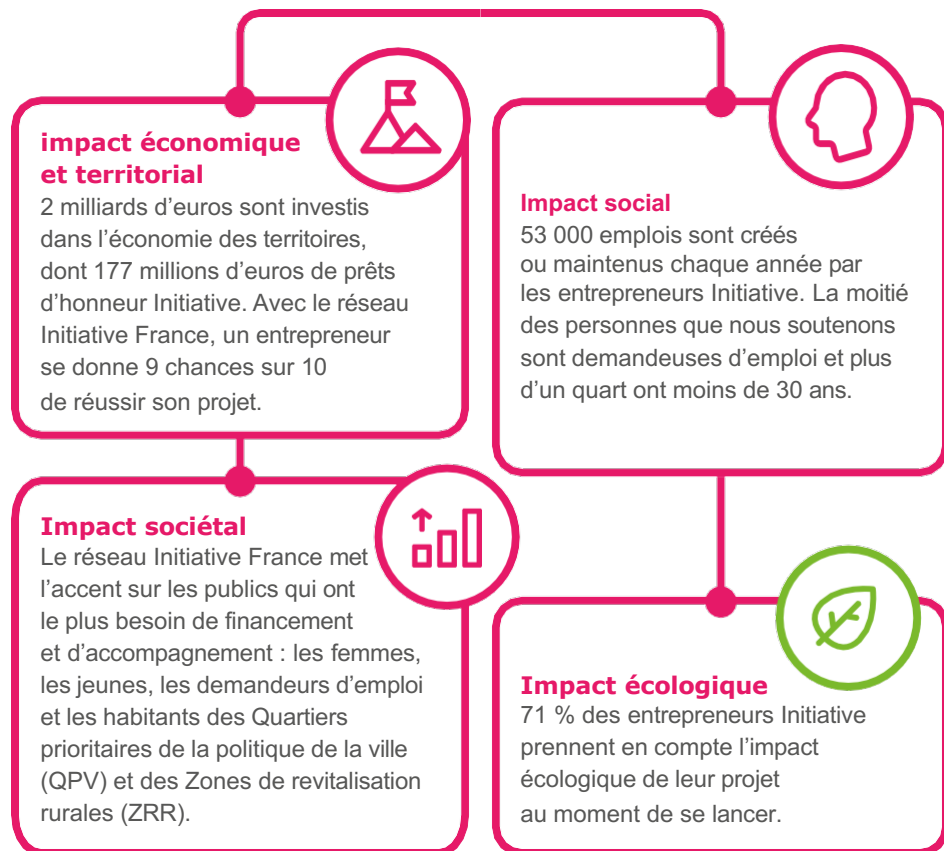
impact économique et territorial
2 milliards d’euros sont investis dans l’économie des territoires, dont 177 millions d’euros de prêts d’honneur Initiative. Avec le réseau Initiative France, un entrepreneur se donne 9 chances sur 10 de réussir son projet.

Impact social
53 000 emplois sont créés ou maintenus chaque année par les entrepreneurs Initiative. La moitié des personnes que nous soutenons sont demandeuses d’emploi et plus d’un quart ont moins de 30 ans.

Impact sociétal
Le réseau Initiative France met l’accent sur les publics qui ont le plus besoin de financement et d’accompagnement : les femmes, les jeunes, les demandeurs d’emploi et les habitants des Quartiers prioritaires de la politique de la ville (QPV) et des Zones de revitalisation rurales (ZRR).

Impact écologique
71 % des entrepreneurs Initiative prennent en compte l’impact écologique de leur projet au moment de se lancer.